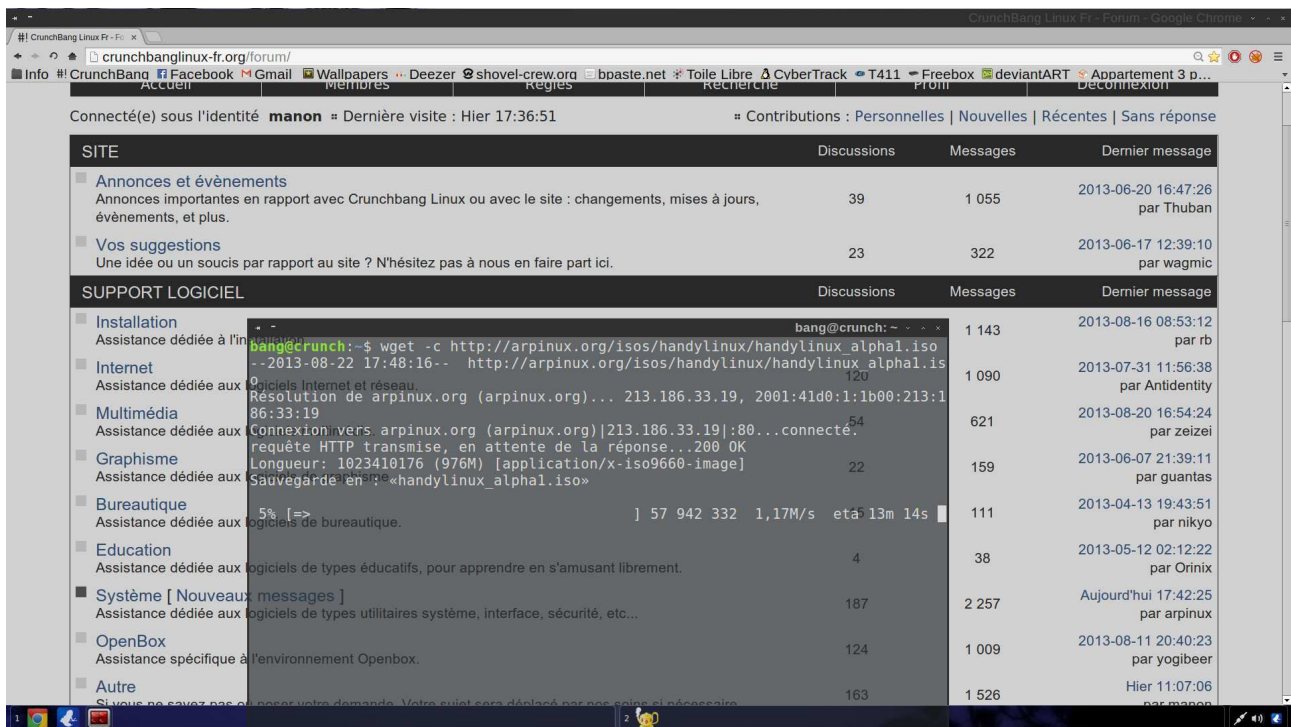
CrunchBang Linux Fr - Forum - Google Chrome

#! CrunchBang Linux Fr - Fo ×

crunchbanglinux-fr.org/forum/

Info #! CrunchBang Facebook Gmail Wallpapers Deezer shovel-crew.org bpaste.net Toile Libre CyberTrack T411 Freebox deviantART Appartement 3 p...

Accueil Membres Règles Recherche Profil Déconnexion

Connecté(e) sous l'identité **manon** » Dernière visite : Hier 17:36:51

» Contributions : Personnelles | Nouvelles | Récentes | Sans réponse

| SITE | Discussions | Messages | Dernier message |
|---|---|---|---|
| Annonces et évènements Annonces importantes en rapport avec Crunchbang Linux ou avec le site : changements, mises à jours, évènements, et plus. | 39 | 1 055 | 2013-06-20 16:47:26 par Thuban |
| Vos suggestions Une idée ou un soucis par rapport au site ? N'hésitez pas à nous en faire part ici. | 23 | 322 | 2013-06-17 12:39:10 par wagmic |

| SUPPORT LOGICIEL | Discussions | Messages | Dernier message |
|---|---|---|---|
| Installation Assistance dédiée à l'in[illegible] | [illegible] | 1 143 | 2013-08-16 08:53:12 par rb |
| Internet Assistance dédiée aux logiciels Internet et réseau. | 120 | 1 090 | 2013-07-31 11:56:38 par Antidentity |
| Multimédia Assistance dédiée aux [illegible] | 54 | 621 | 2013-08-20 16:54:24 par zeizei |
| Graphisme Assistance dédiée aux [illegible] | 22 | 159 | 2013-06-07 21:39:11 par guantas |
| Bureautique Assistance dédiée aux logiciels de bureautique. | 6 | 111 | 2013-04-13 19:43:51 par nikyo |
| Education Assistance dédiée aux logiciels de types éducatifs, pour apprendre en s'amusant librement. | 4 | 38 | 2013-05-12 02:12:22 par Orinix |
| Système [ Nouveaux messages ] Assistance dédiée aux logiciels de types utilitaires système, interface, sécurité, etc... | 187 | 2 257 | Aujourd'hui 17:42:25 par arpinux |
| OpenBox Assistance spécifique à l'environnement Openbox. | 124 | 1 009 | 2013-08-11 20:40:23 par yogibeer |
| Autre Si vous ne savez pas o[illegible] poser votre demande. Votre sujet sera déplacé par nos soins si nécessaire. | 163 | 1 526 | Hier 11:07:06 par manon |

bang@crunch: ~

bang@crunch:~$ wget -c http://arpinux.org/isos/handylinux/handylinux_alpha1.iso
--2013-08-22 17:48:16-- http://arpinux.org/isos/handylinux/handylinux_alpha1.is
Résolution de arpinux.org (arpinux.org)... 213.186.33.19, 2001:41d0:1:1b00:213:1
86:33:19
Connexion vers arpinux.org (arpinux.org)|213.186.33.19|:80...connecté.
requête HTTP transmise, en attente de la réponse...200 OK
Longueur: 1023410176 (976M) [application/x-iso9660-image]
Sauvegarde en : «handylinux_alpha1.iso»

5% [=> ] 57 942 332 1,17M/s eta 13m 14s

1 2